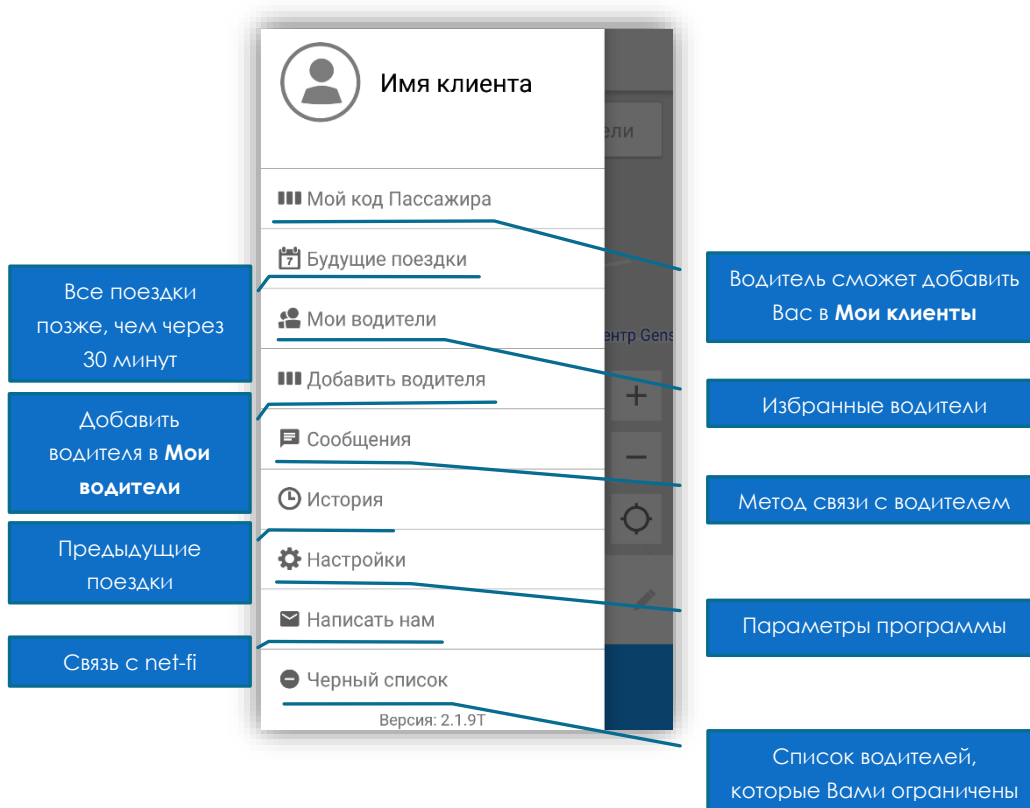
Имя клиента

ели

Мой код Пассажира

Будущие поездки

Мои водители

Добавить водителя

Сообщения

История

Настройки

Написать нам

Черный список

Версия: 2.1.9T

ентр Gens

Все поездки позже, чем через 30 минут

Добавить водителя в **Мои водители**

Предыдущие поездки

Связь с net-fi

Водитель сможет добавить Вас в **Мои клиенты**

Избранные водители

Метод связи с водителем

Параметры программы

Список водителей, которые Вами ограничены